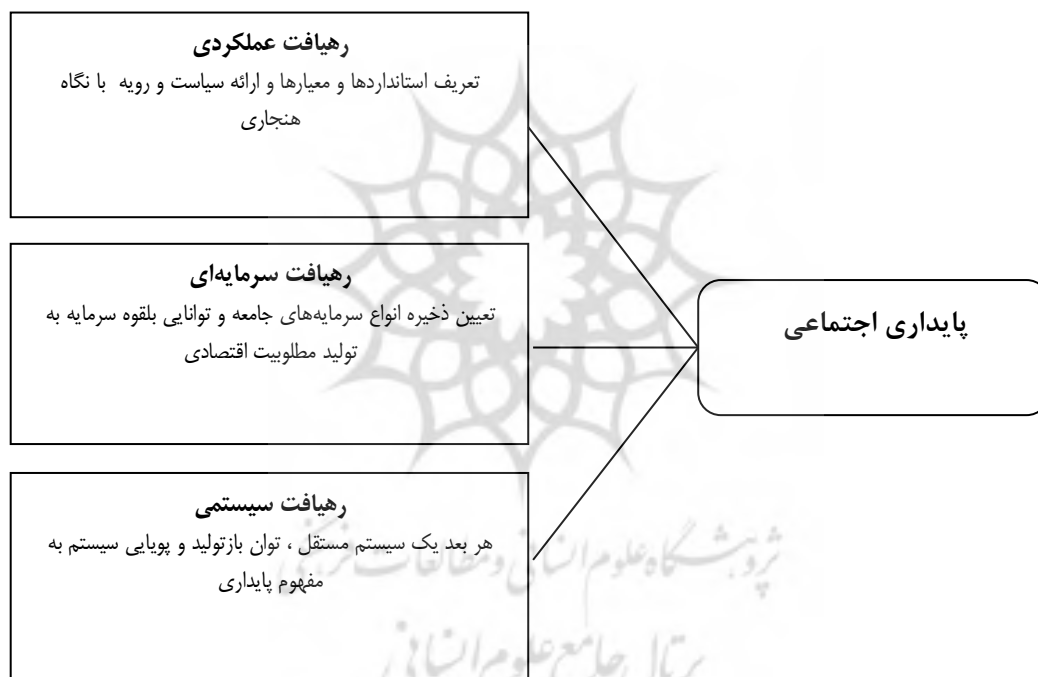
پایداری اجتماعی

رهیافت عملکردی
تعریف استانداردها و معیارها و ارائه سیاست و رویه با نگاه هنجاری

رهیافت سرمایه‌ای
تعیین ذخیره انواع سرمایه‌های جامعه و توانایی بلقوه سرمایه به تولید مطلوبیت اقتصادی

رهیافت سیستمی
هر بعد یک سیستم مستقل ، توان بازتولید و پویایی سیستم به مفهوم پایداری

پژوهشگاه علوم انسانی و مطالعات فرهنگی
پرتال جامع علوم انسانی